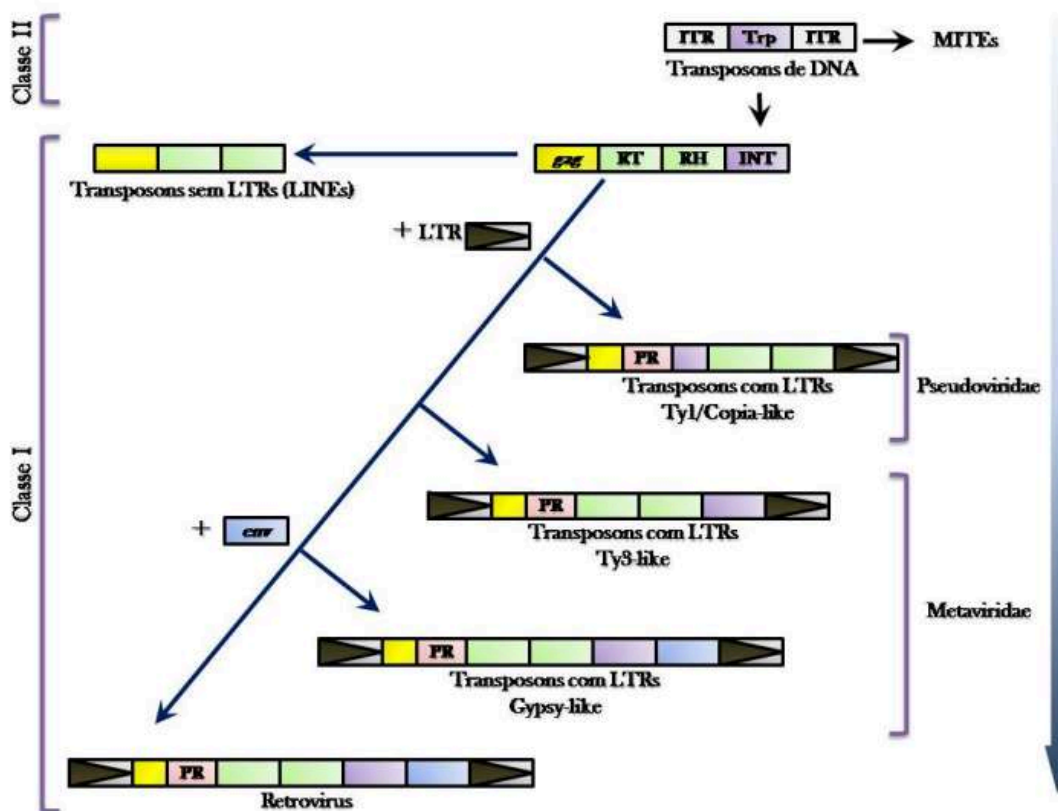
Classe II

ITR | Trp | ITR → MITEs

Transposons de DNA

Classe I

Transposons sem LTRs (LINEs)

gag | RT | RH | INT

+ LTR

PR

Transposons com LTRs Ty1/Copia-like

Pseudoviridae

PR

Transposons com LTRs Ty3-like

+ env

PR

Transposons com LTRs Gypsy-like

Metaviridae

PR

Retrovirus